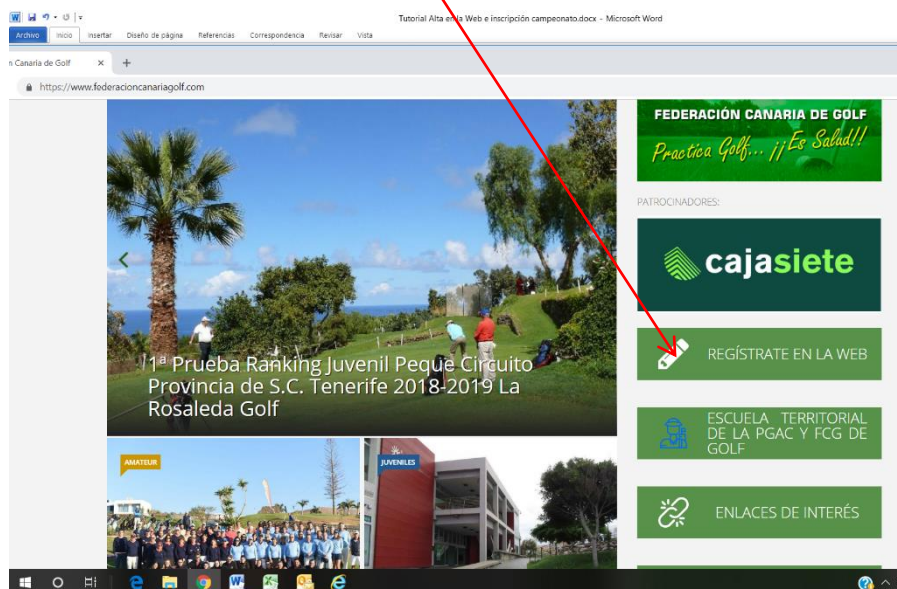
Tutorial Alta en la Web e inscripción campeonato.docx - Microsoft Word

Archivo Inicio Insertar Diseño de página Referencias Correspondencia Revisar Vista

n Canaria de Golf ×

https://www.federacioncanariagolf.com

FEDERACIÓN CANARIA DE GOLF
Practica Golf... ¡¡Es Salud!!

PATROCINADORES:

cajasiete

1ª Prueba Ranking Juvenil Peque Circuito Provincia de S.C. Tenerife 2018-2019 La Rosaleda Golf

REGÍSTRATE EN LA WEB

ESCUELA TERRITORIAL DE LA PGAC Y FCG DE GOLF

AMATEUR

JUVENILES

ENLACES DE INTERÉS